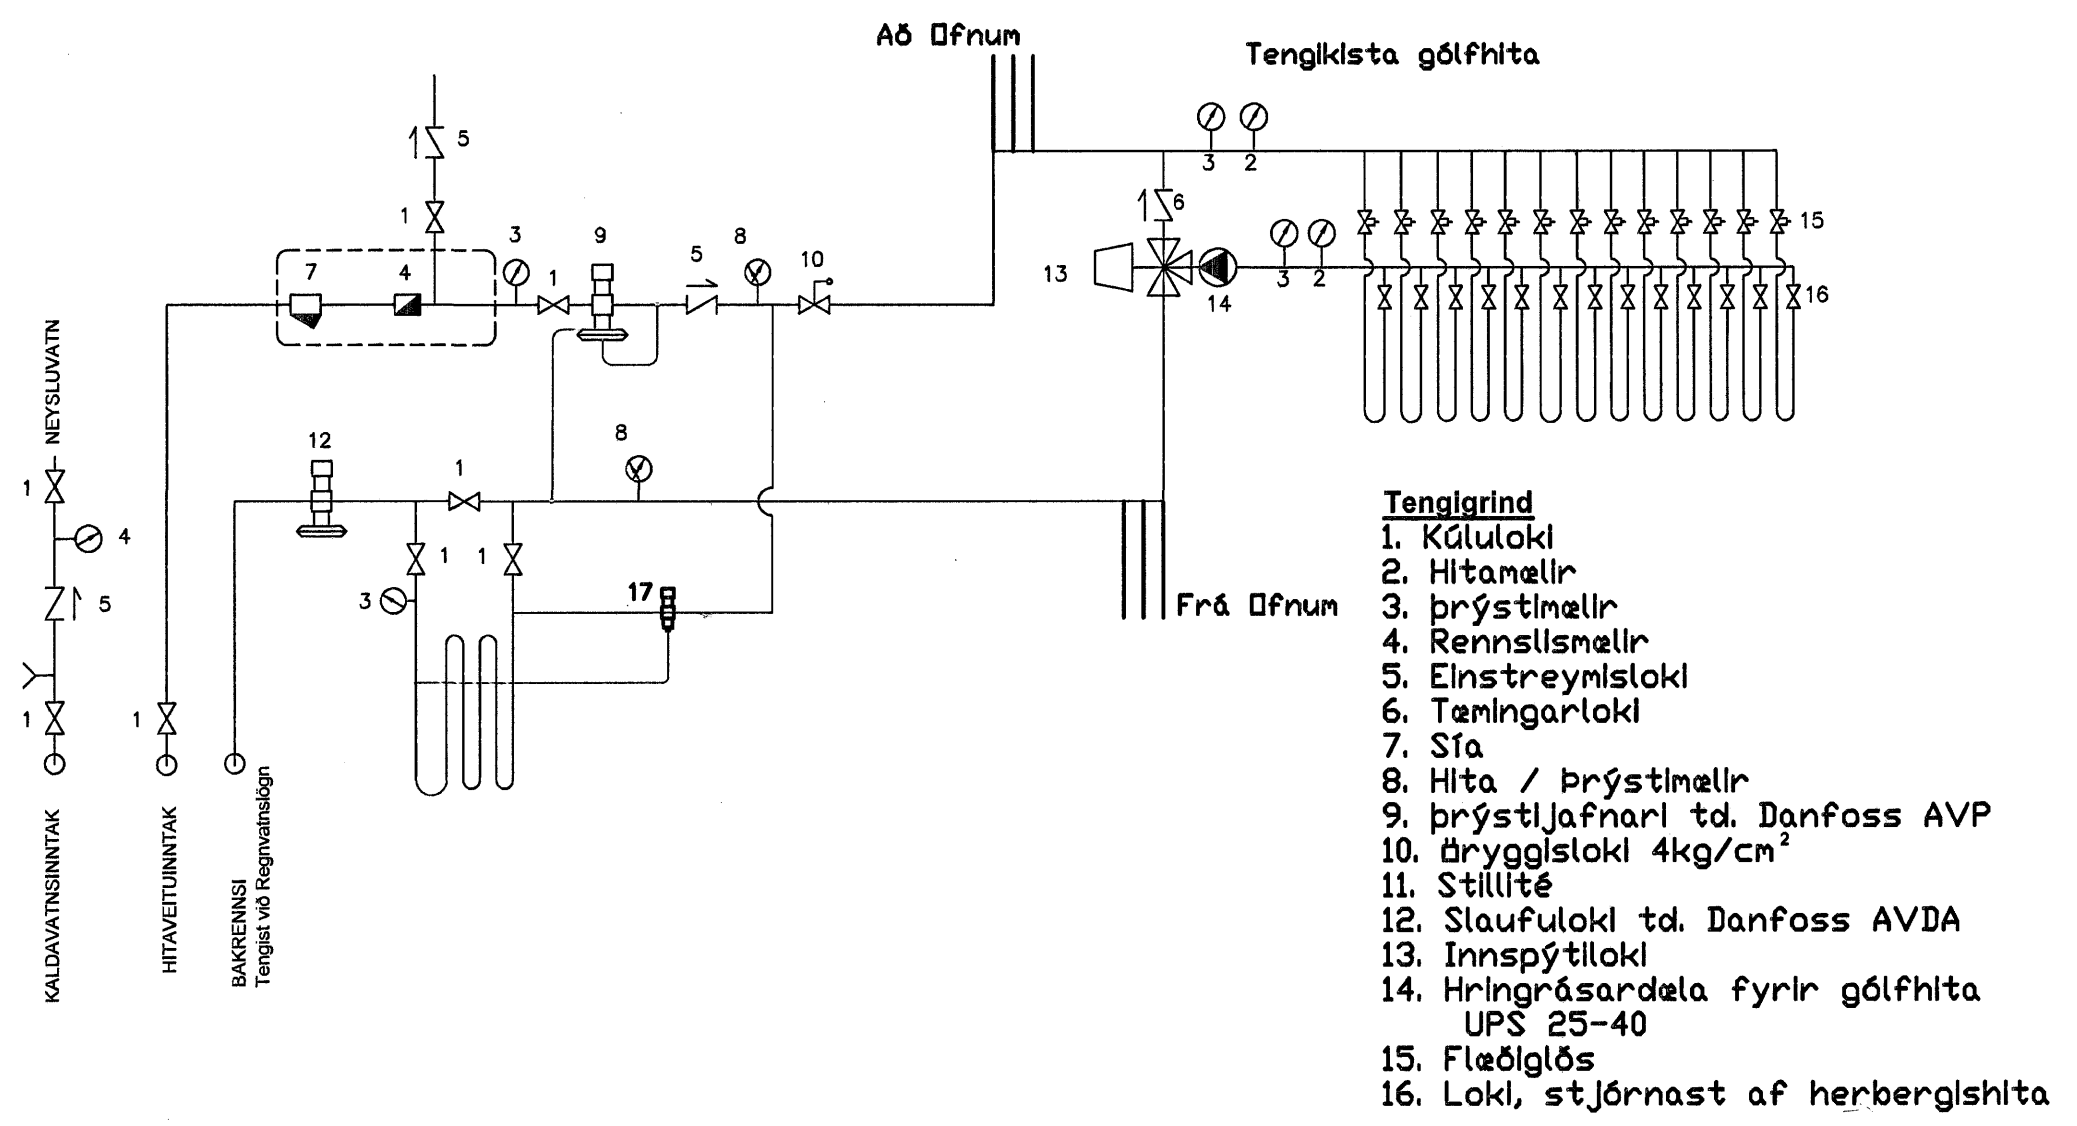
Að Ofnum

Tengikista gólfhita

5
1
3
9
5
8
10
7
4
1
3 2
6
3 2
15
13
14
16

NEYSLUVATN
1
4
5
1
KALDAVATNSINNTAK

1
HITAVEITUINNTAK

BAKRENNSI
Tengist við Regnvatnslögn

12
1
8
1 1
3
17

Frá Ofnum

Tengigrind
1. Kúluloki
2. Hitamælir
3. þrýstimælir
4. Rennslismælir
5. Einstreymisloki
6. Tæmingarloki
7. Sía
8. Hita / þrýstimælir
9. þrýstijafnari td. Danfoss AVP
10. Öryggisloki 4kg/cm$^2$
11. Stillité
12. Slaufuloki td. Danfoss AVDA
13. Innspýtiloki
14. Hringrásardæla fyrir gólfhita UPS 25-40
15. Flæðiglös
16. Loki, stjórnast af herbergishita